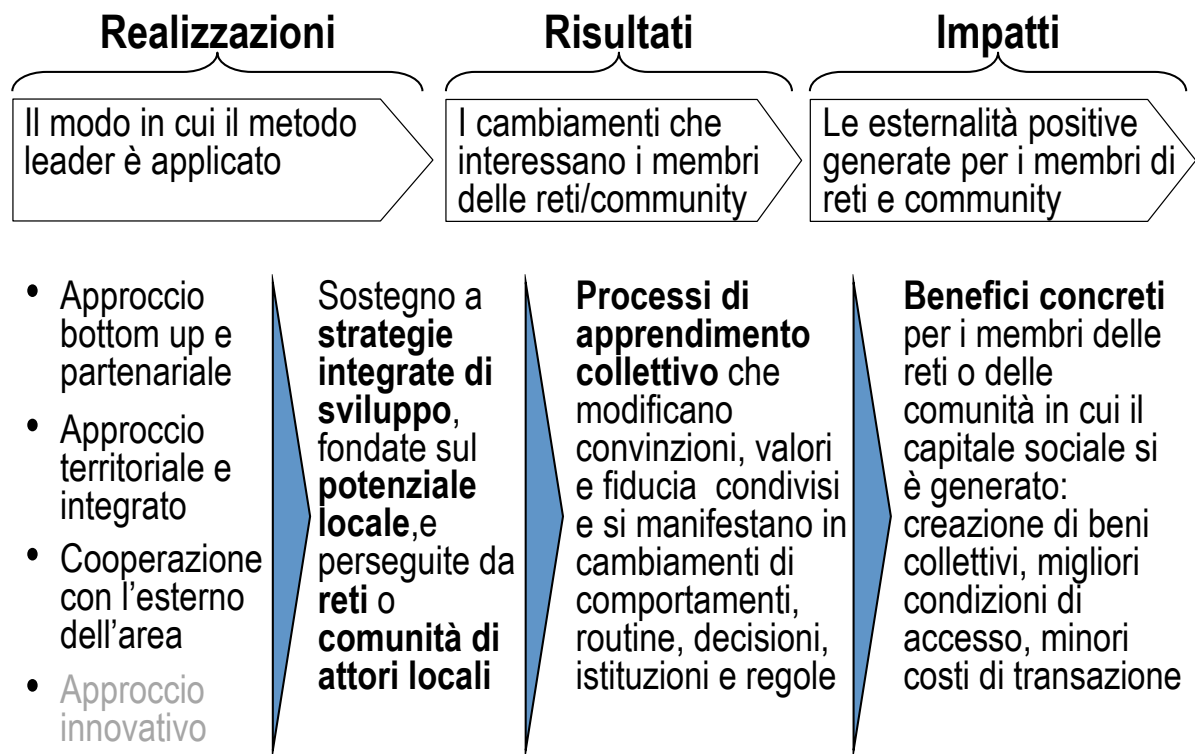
Realizzazioni

Risultati

Impatti

Il modo in cui il metodo leader è applicato

I cambiamenti che interessano i membri delle reti/community

Le esternalità positive generate per i membri di reti e community

- Approccio bottom up e partenariale
- Approccio territoriale e integrato
- Cooperazione con l'esterno dell'area
- Approccio innovativo

Sostegno a **strategie integrate di sviluppo**, fondate sul **potenziale locale**,e perseguite da **reti** o **comunità di attori locali**

**Processi di apprendimento collettivo** che modificano convinzioni, valori e fiducia condivisi e si manifestano in cambiamenti di comportamenti, routine, decisioni, istituzioni e regole

**Benefici concreti** per i membri delle reti o delle comunità in cui il capitale sociale si è generato: creazione di beni collettivi, migliori condizioni di accesso, minori costi di transazione